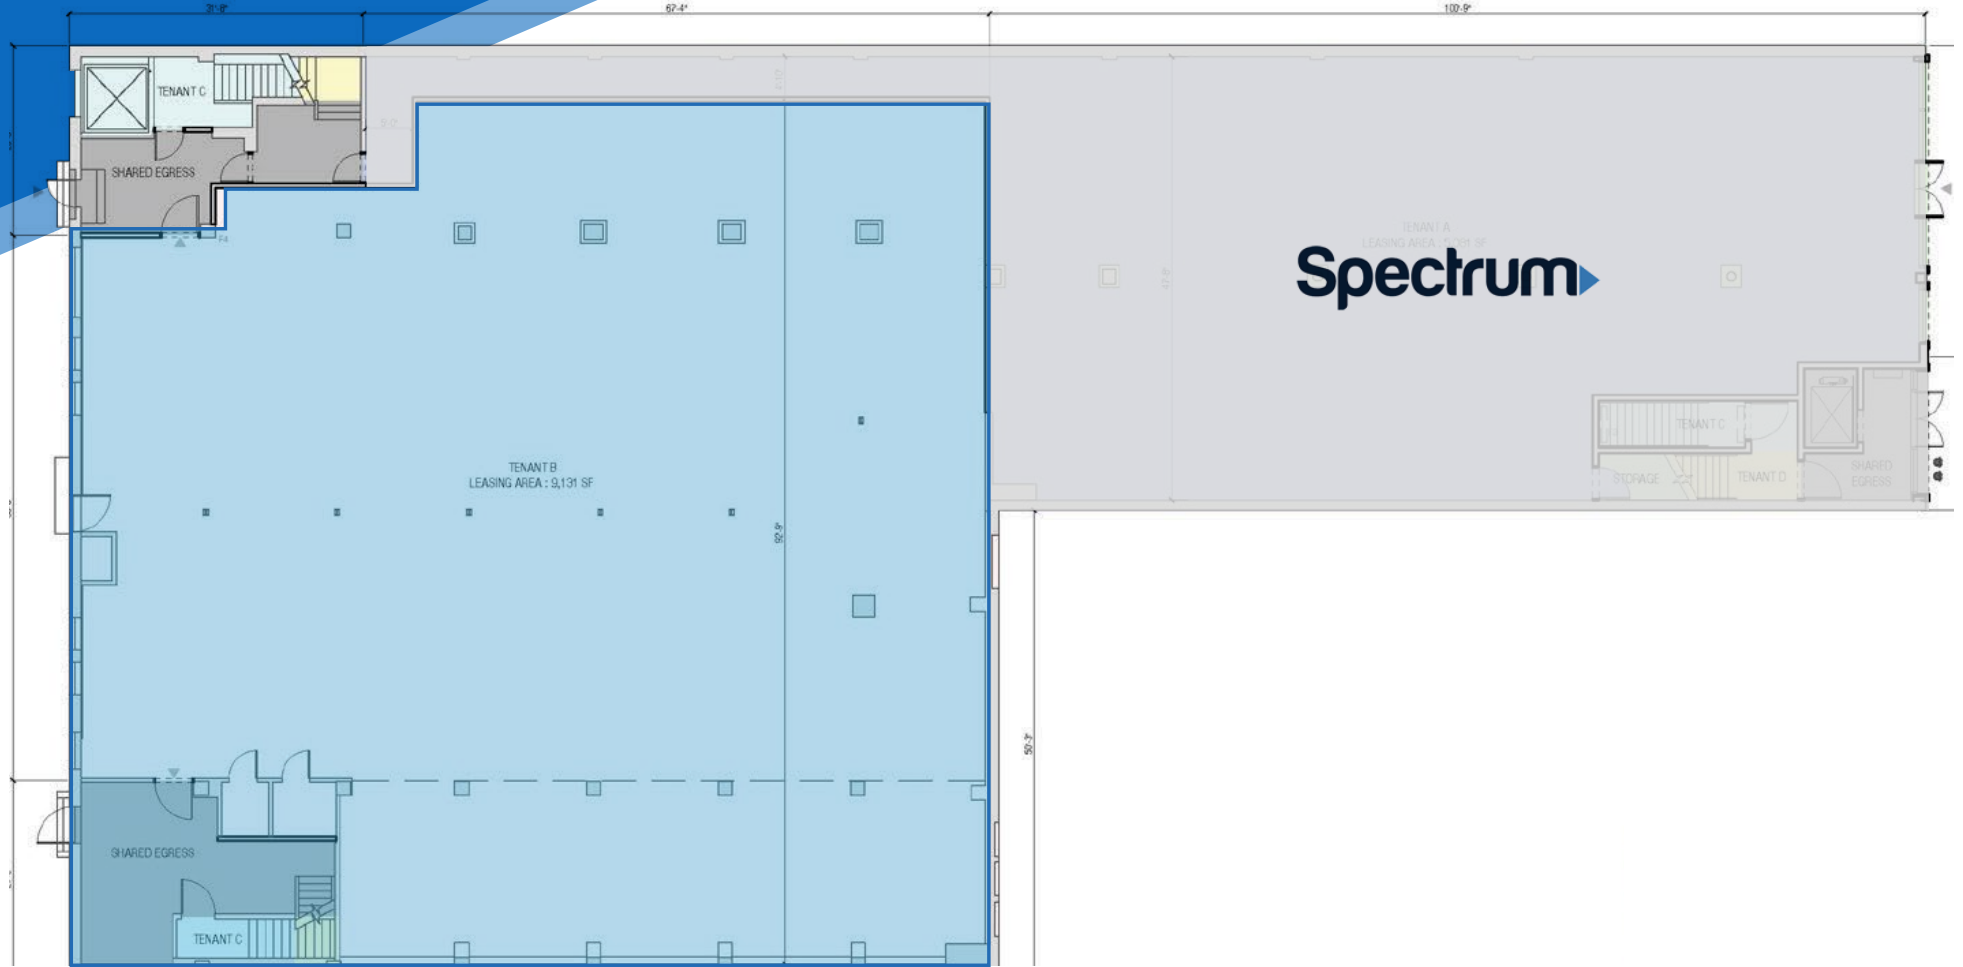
31'-8"

67'-4"

102'-9"

TENANT C

SHARED EGRESS

TENANT A
LEASING AREA : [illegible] SF

Spectrum

TENANT C

STORAGE

TENANT D

SHARED EGRESS

TENANT B
LEASING AREA : 9,131 SF

92'-9"

50'-3"

SHARED EGRESS

TENANT C